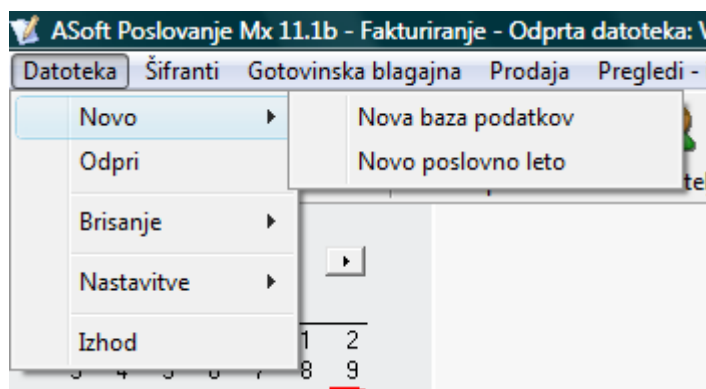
ASoft Poslovanje Mx 11.1b - Fakturiranje - Odprta datoteka: V

Datoteka Šifranti Gotovinska blagajna Prodaja Pregledi -

Novo
Odpri
Brisanje
Nastavitve
Izhod

Nova baza podatkov
Novo poslovno leto

1 2
8 9